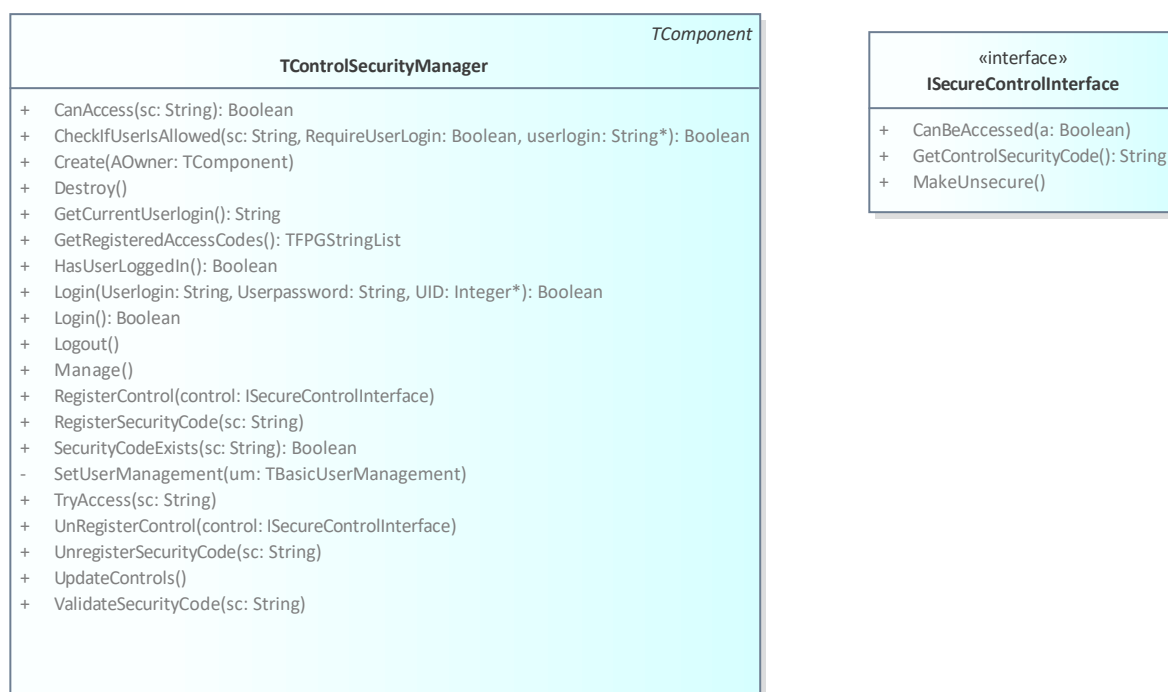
TComponent
TControlSecurityManager

+ CanAccess(sc: String): Boolean
+ CheckIfUserIsAllowed(sc: String, RequireUserLogin: Boolean, userlogin: String*): Boolean
+ Create(AOwner: TComponent)
+ Destroy()
+ GetCurrentUserlogin(): String
+ GetRegisteredAccessCodes(): TFPGStringList
+ HasUserLoggedIn(): Boolean
+ Login(Userlogin: String, Userpassword: String, UID: Integer*): Boolean
+ Login(): Boolean
+ Logout()
+ Manage()
+ RegisterControl(control: ISecureControlInterface)
+ RegisterSecurityCode(sc: String)
+ SecurityCodeExists(sc: String): Boolean
- SetUserManagement(um: TBasicUserManagement)
+ TryAccess(sc: String)
+ UnRegisterControl(control: ISecureControlInterface)
+ UnregisterSecurityCode(sc: String)
+ UpdateControls()
+ ValidateSecurityCode(sc: String)

«interface»
ISecureControlInterface

+ CanBeAccessed(a: Boolean)
+ GetControlSecurityCode(): String
+ MakeUnsecure()